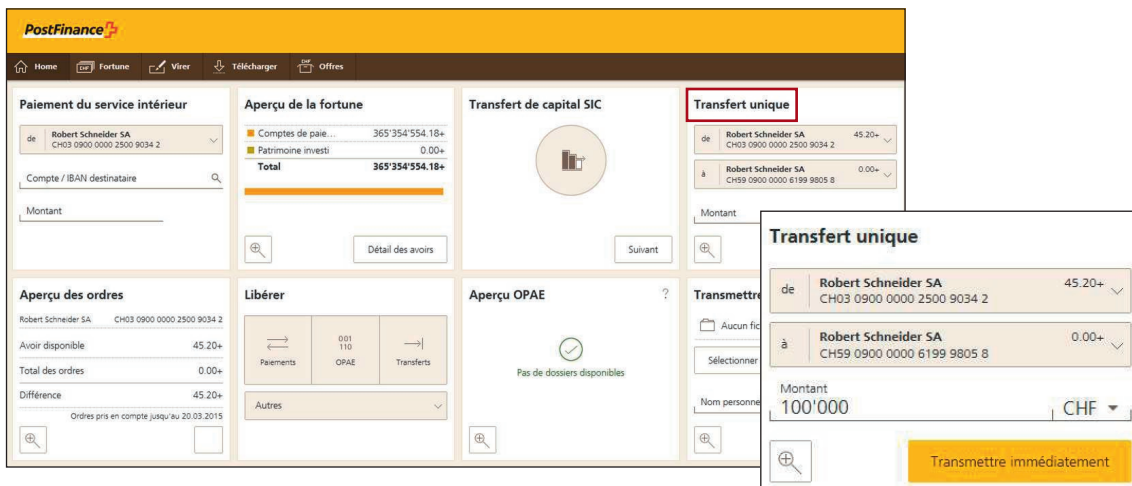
PostFinance

Home | Fortune | Virer | Télécharger | Offres

Paiement du service intérieur

de Robert Schneider SA
CH03 0900 0000 2500 9034 2

Compte / IBAN destinataire

Montant

Aperçu de la fortune

| | |
|---|---|
| Comptes de paie... | 365'354'554.18+ |
| Patrimoine investi | 0.00+ |
| Total | 365'354'554.18+ |

Détail des avoirs

Transfert de capital SIC

Suivant

Transfert unique

de Robert Schneider SA 45.20+
CH03 0900 0000 2500 9034 2

à Robert Schneider SA 0.00+
CH59 0900 0000 6199 9805 8

Montant

Aperçu des ordres

Robert Schneider SA CH03 0900 0000 2500 9034 2

| | |
|---|---|
| Avoir disponible | 45.20+ |
| Total des ordres | 0.00+ |
| Différence | 45.20+ |

Ordres pris en compte jusqu'au 20.03.2015

Libérer

Paiements | 001 110 OPAE | Transferts

Autres

Aperçu OPAE

?

Pas de dossiers disponibles

Transmettre

Aucun fic

Sélectionner

Nom personne

Transfert unique

de Robert Schneider SA 45.20+
CH03 0900 0000 2500 9034 2

à Robert Schneider SA 0.00+
CH59 0900 0000 6199 9805 8

Montant
100'000 CHF

Transmettre immédiatement